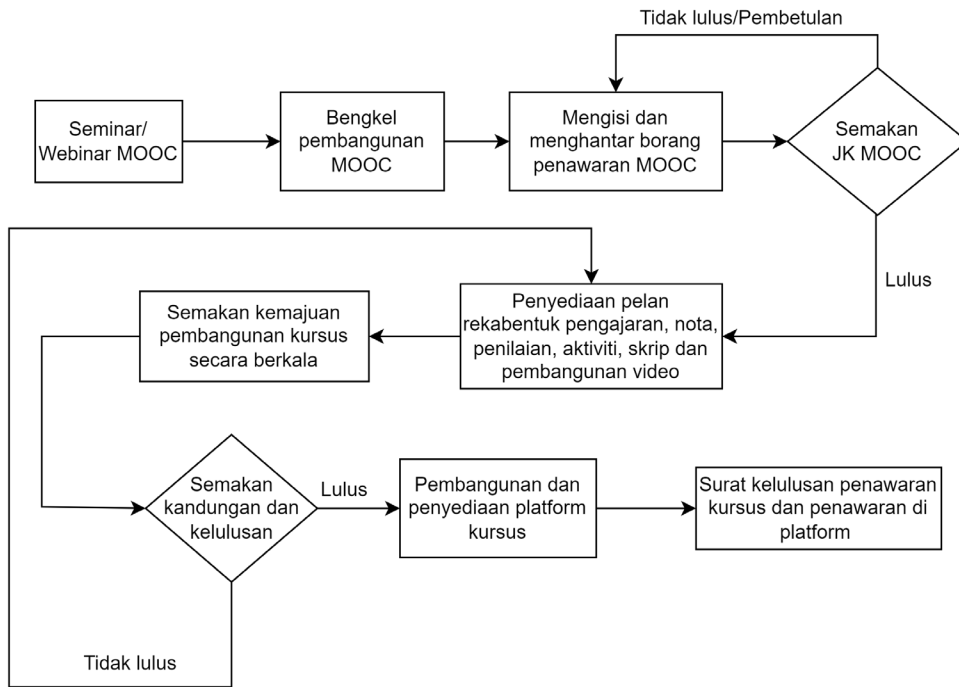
Tidak lulus/Pembetulan

Seminar/ Webinar MOOC

Bengkel pembangunan MOOC

Mengisi dan menghantar borang penawaran MOOC

Semakan JK MOOC

Lulus

Penyediaan pelan rekabentuk pengajaran, nota, penilaian, aktiviti, skrip dan pembangunan video

Semakan kemajuan pembangunan kursus secara berkala

Semakan kandungan dan kelulusan

Lulus

Pembangunan dan penyediaan platform kursus

Surat kelulusan penawaran kursus dan penawaran di platform

Tidak lulus